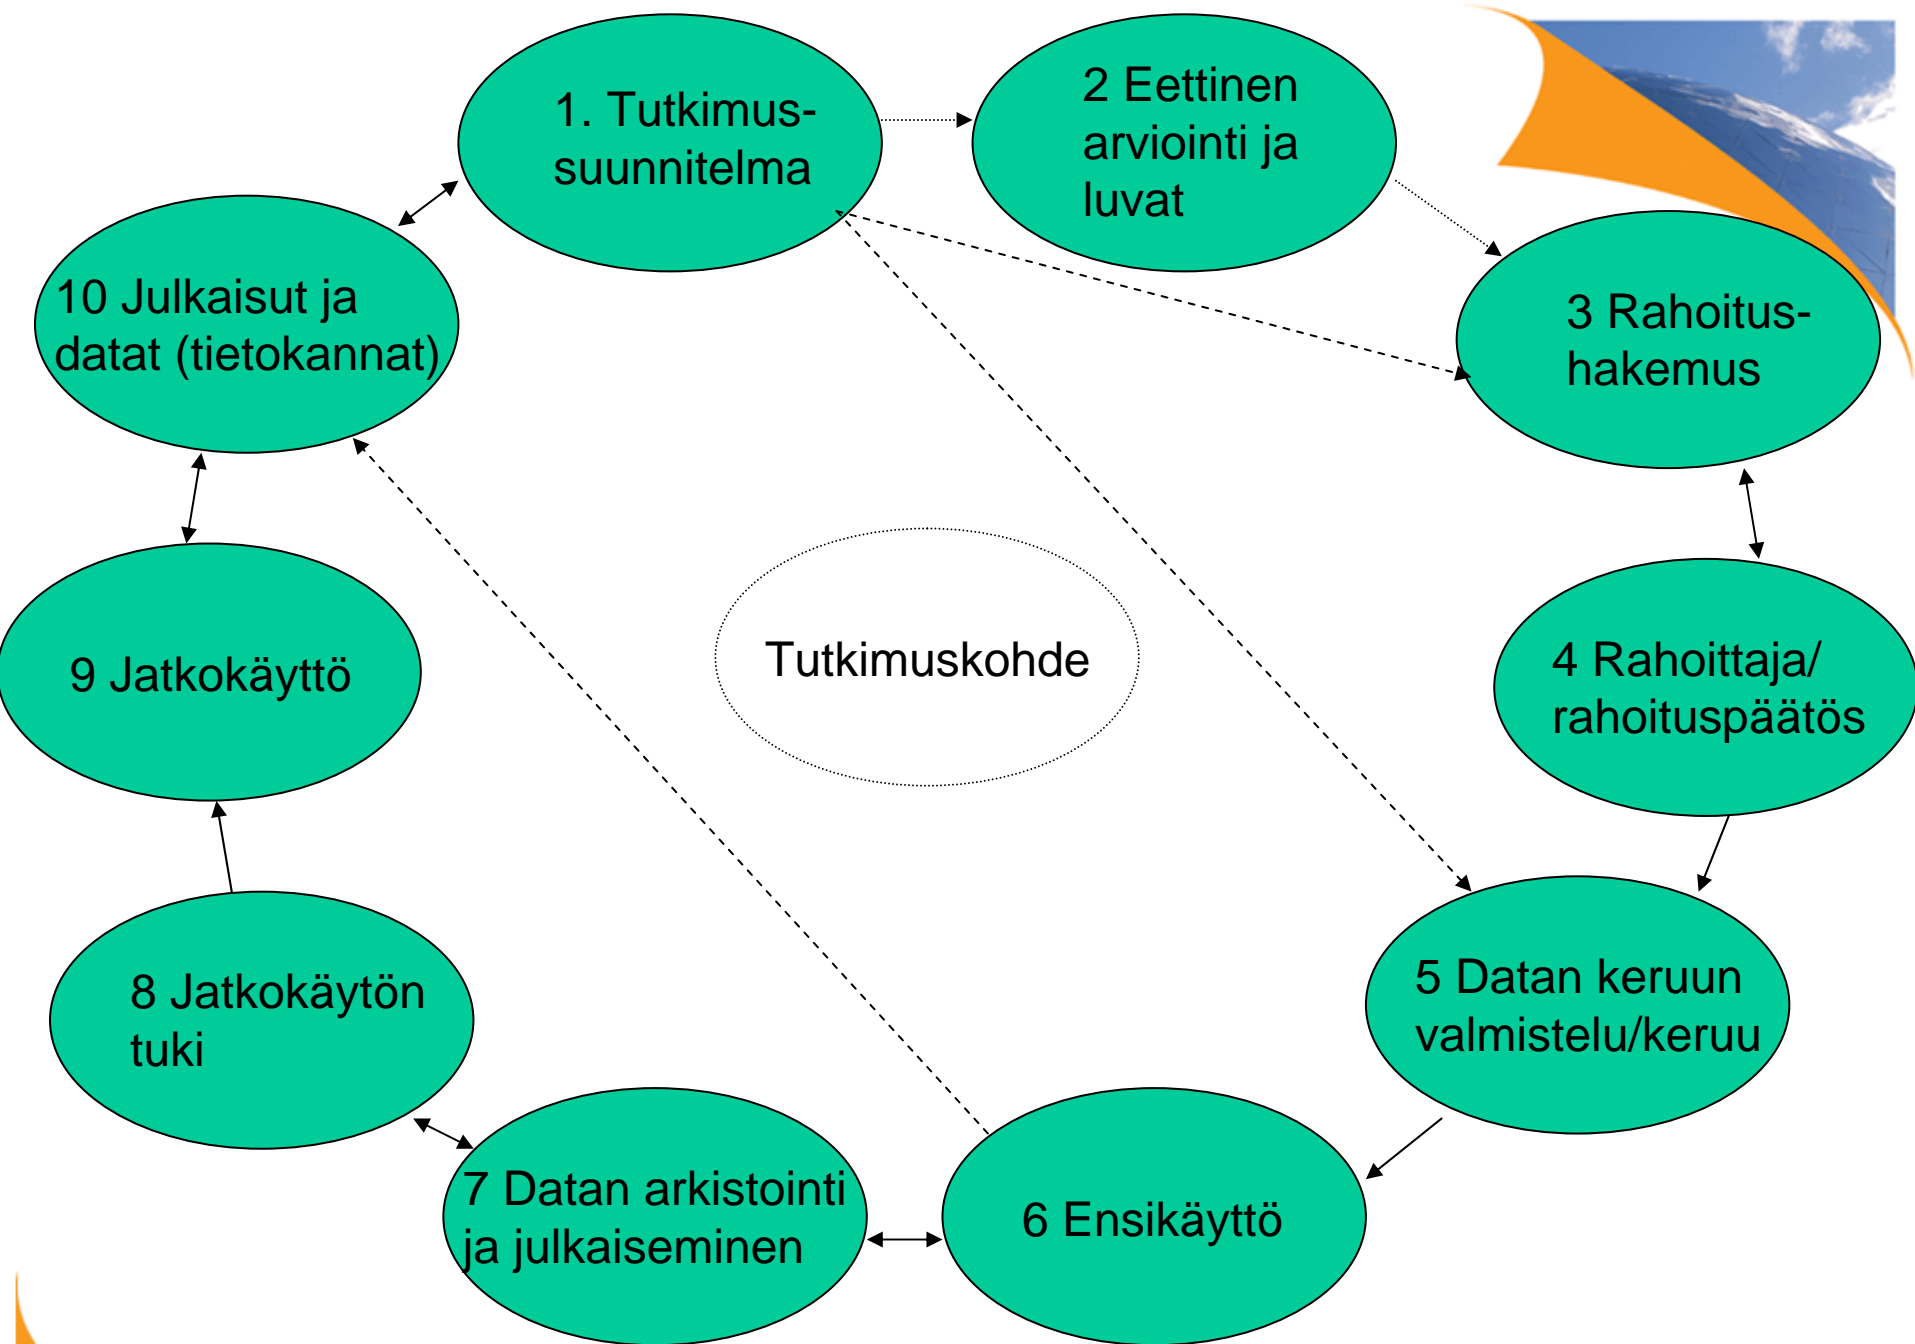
1. Tutkimussuunnitelma

2 Eettinen arviointi ja luvat

3 Rahoitushakemus

4 Rahoittaja/ rahoituspäätös

5 Datan keruun valmistelu/keruu

6 Ensikäyttö

7 Datan arkistointi ja julkaiseminen

8 Jatkokäytön tuki

9 Jatkokäyttö

10 Julkaisut ja datat (tietokannat)

Tutkimuskohde